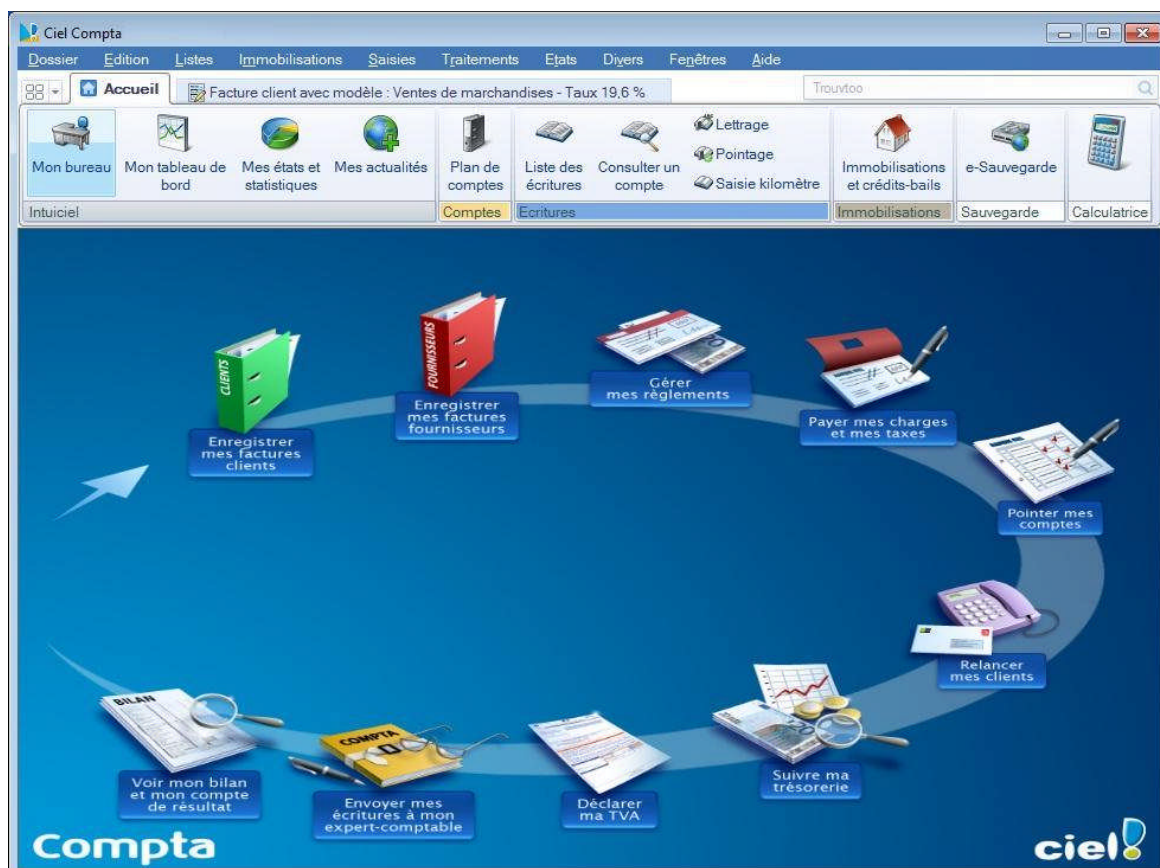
Ciel Compta

Dossier Edition Listes Immobilisations Saisies Traitements Etats Divers Fenêtres Aide

Accueil Facture client avec modèle : Ventes de marchandises - Taux 19,6 %

Trouvtoo

Mon bureau Mon tableau de bord Mes états et statistiques Mes actualités Plan de comptes Liste des écritures Consulter un compte Lettrage Pointage Saisie kilomètre Immobilisations et crédits-bails e-Sauvegarde

Intuiciel Comptes Ecritures Immobilisations Sauvegarde Calculatrice

CLIENTS

Enregistrer mes factures clients

FOURNISSEURS

Enregistrer mes factures fournisseurs

Gérer mes règlements

Payer mes charges et mes taxes

Pointer mes comptes

Relancer mes clients

Suivre ma trésorerie

Déclarer ma TVA

COMPTA

Envoyer mes écritures à mon expert-comptable

BILAN

Voir mon bilan et mon compte de résultat

Compta

ciel